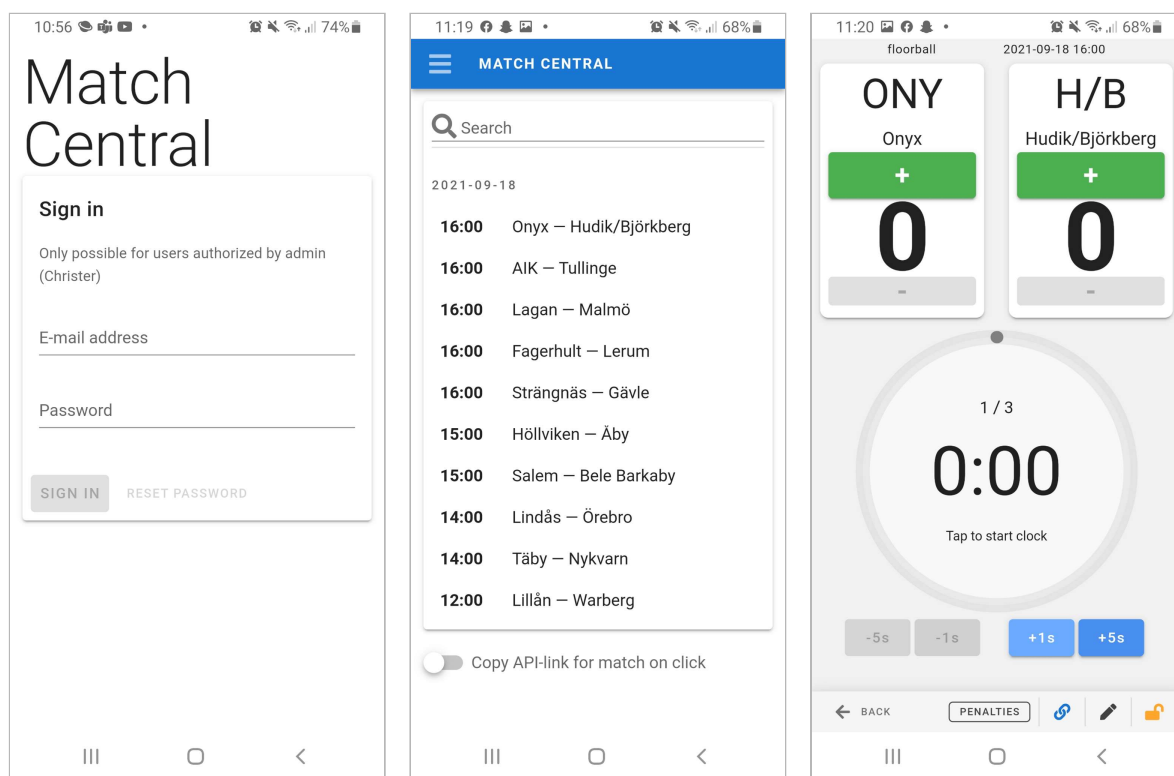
10:56 • 74%

Match Central

Sign in

Only possible for users authorized by admin (Christer)

E-mail address

Password

SIGN IN RESET PASSWORD

11:19 • 68%

MATCH CENTRAL

Search

2021-09-18

| | |
|---|---|
| 16:00 | Onyx — Hudik/Björkberg |
| 16:00 | AIK — Tullinge |
| 16:00 | Lagan — Malmö |
| 16:00 | Fagerhult — Lerum |
| 16:00 | Strängnäs — Gävle |
| 15:00 | Höllviken — Åby |
| 15:00 | Salem — Bele Barkaby |
| 14:00 | Lindås — Örebro |
| 14:00 | Täby — Nykvarn |
| 12:00 | Lillån — Warberg |

Copy API-link for match on click

11:20 • 68%

floorball 2021-09-18 16:00

ONY
Onyx
+
0
-

H/B
Hudik/Björkberg
+
0
-

1 / 3

0:00

Tap to start clock

-5s -1s +1s +5s

BACK PENALTIES